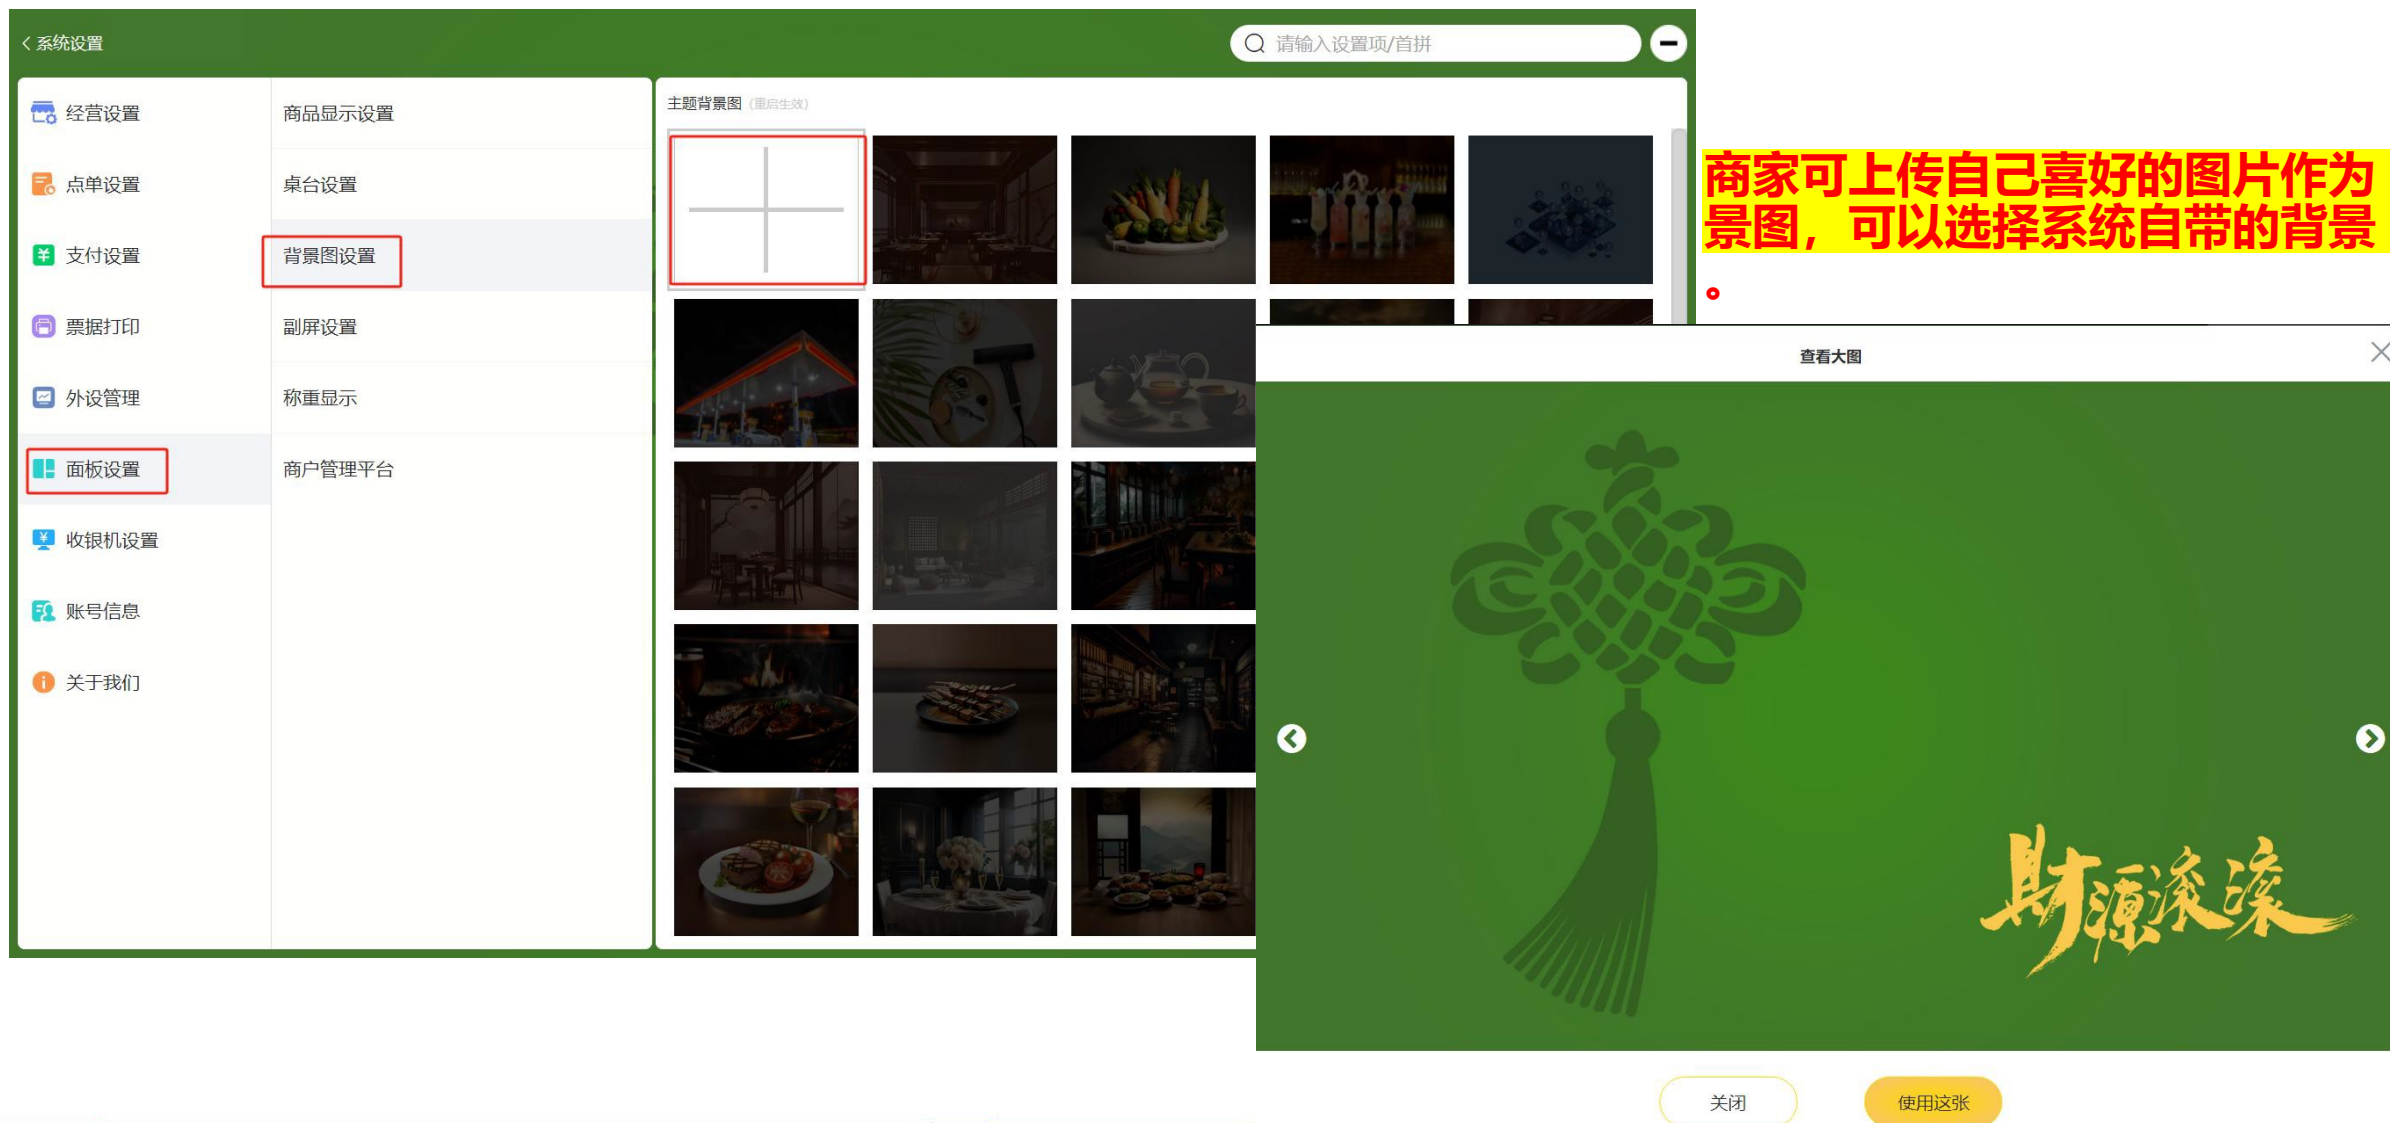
< 系统设置

请输入设置项/首拼

经营设置
点单设置
支付设置
票据打印
外设管理
面板设置
收银机设置
账号信息
关于我们

商品显示设置
桌台设置
背景图设置
副屏设置
称重显示
商户管理平台

主题背景图 (重启生效)

商家可上传自己喜好的图片作为景图，可以选择系统自带的背景

。

查看大图

财源滚滚

关闭
使用这张